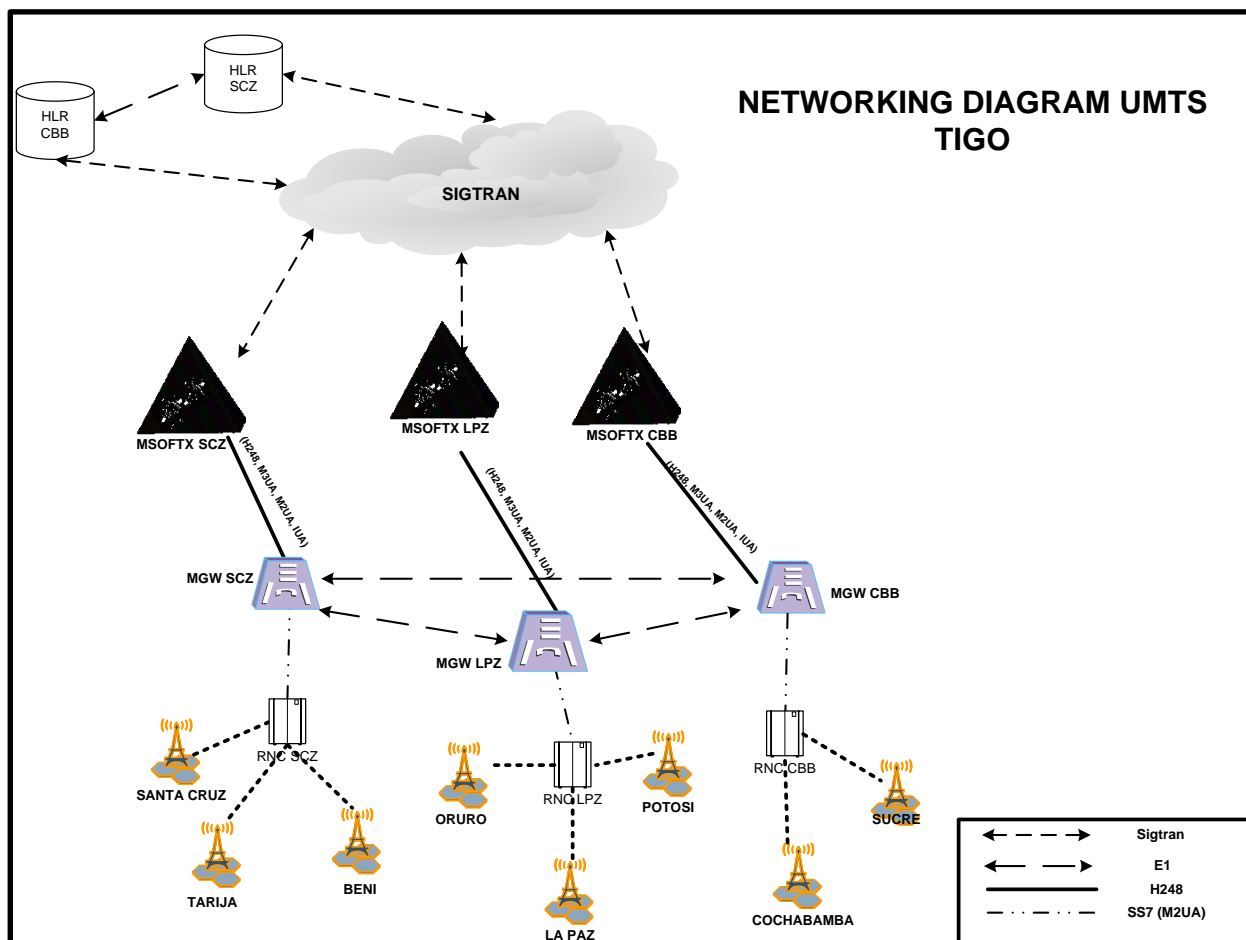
HLR SCZ

HLR CBB

NETWORKING DIAGRAM UMTS TIGO

SIGTRAN

MSOFTX SCZ

MSOFTX LPZ

MSOFTX CBB

(H248, M3UA, M2UA, IUA)

(H248, M3UA, M2UA, IUA)

(H248, M3UA, M2UA, IUA)

MGW SCZ

MGW LPZ

MGW CBB

RNC SCZ

RNC LPZ

RNC CBB

SANTA CRUZ

TARIJA

BENI

ORURO

POTOSI

LA PAZ

COCHABAMBA

SUCRE

Sigtran

E1

H248

SS7 (M2UA)